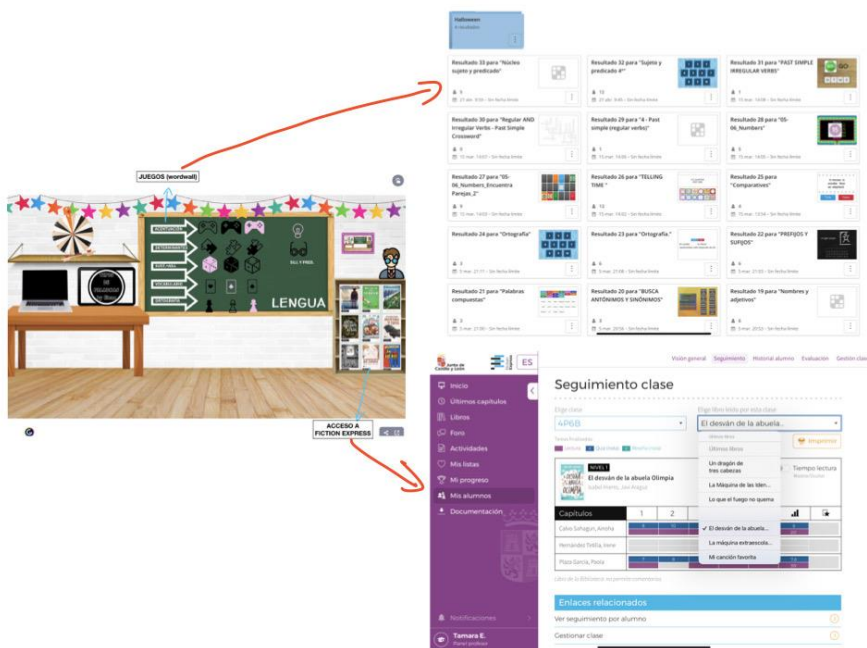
Halloween

Resultado 33 para "Núcleo sujeto y predicado"

Resultado 32 para "Sujeto y predicado 4º"

Resultado 31 para "PAST SIMPLE IRREGULAR VERBS"

Resultado 30 para "Regular AND Irregular Verbs - Past Simple Crossword"

Resultado 29 para "4 - Past simple (regular verbs)"

Resultado 28 para "05-06_Numbers"

Resultado 27 para "05-06_Numbers_Encuentra Parejas_2"

Resultado 26 para "TELLING TIME"

Resultado 25 para "Comparatives"

Resultado 24 para "Ortografía"

Resultado 23 para "Ortografía."

Resultado 22 para "PREFIJOS Y SUFIJOS"

Resultado 21 para "Palabras compuestas"

Resultado 20 para "BUSCA ANTÓNIMOS Y SINÓNIMOS"

Resultado 19 para "Nombres y adjetivos"

JUEGOS (wordwall)

LENGUA

ACCESO A FICTION EXPRESS

ES

Visión general Seguimiento Historial alumno Evaluación Gestión clase

Inicio
Últimos capítulos
Libros
Foro
Actividades
Mis listas
Mi progreso
Mis alumnos
Documentación

Notificaciones

Tamara E.

Seguimiento clase

Elige clase
4ºB

Elige libro leído por esta clase
El desván de la abuela...

Últimos libros
Un dragón de tres cabezas
La Máquina de las Iden...
Lo que el fuego no quemó
✓ El desván de la abuela...
La máquina extraescola...
Mi canción favorita

NIVEL 1
El desván de la abuela Olimpia

Tiempo lectura

Capítulos 1 2

Calvo Sahagún, Aroha
Hernández Tirilla, Irene
Plaza García, Paola

Enlaces relacionados
Ver seguimiento por alumno
Gestionar clase